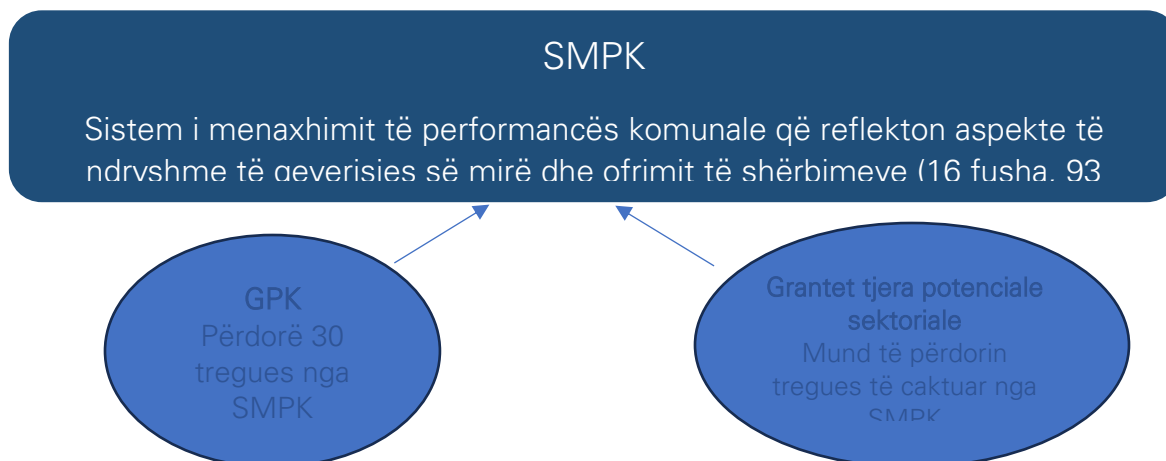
SMPK

Sistem i menaxhimit të performancës komunale që reflekton aspekte të ndryshme të geverisjes së mirë dhe ofrimit të shërbimeve (16 fusha, 93

GPK
Përdorë 30 tregues nga SMPK

Grantet tjera potenciale sektoriale
Mund të përdorin tregues të caktuar nga SMPK